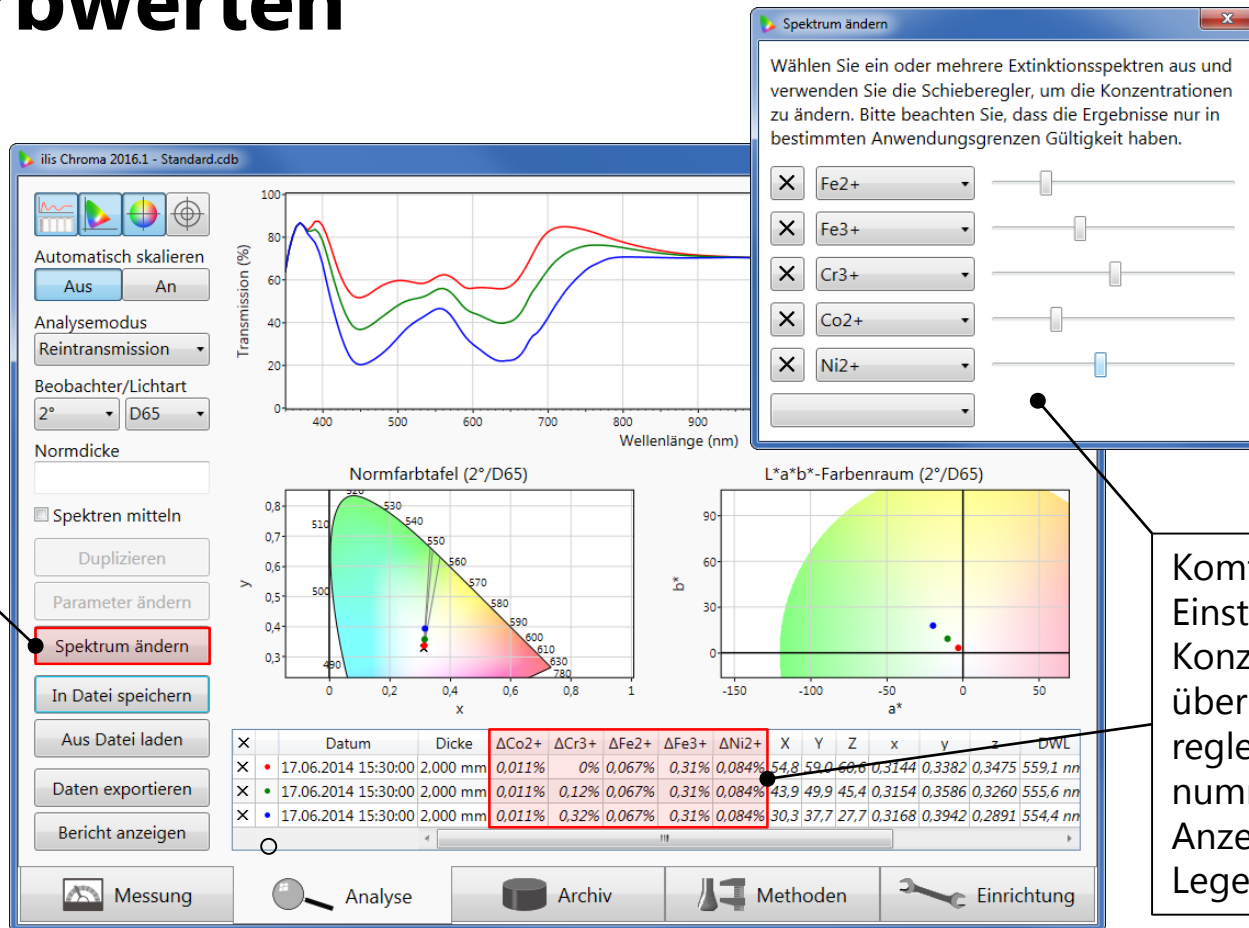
bwerten

Spektrum ändern

Wählen Sie ein oder mehrere Extinktionsspektren aus und verwenden Sie die Schieberegler, um die Konzentrationen zu ändern. Bitte beachten Sie, dass die Ergebnisse nur in bestimmten Anwendungsgrenzen Gültigkeit haben.

Fe2+
Fe3+
Cr3+
Co2+
Ni2+

ilis Chroma 2016.1 - Standard.cdb

Automatisch skalieren
Aus An
Analysemodus
Reintransmission
Beobachter/Lichtart
2° D65
Normdicke
Spektren mitteln
Duplizieren
Parameter ändern
Spektrum ändern
In Datei speichern
Aus Datei laden
Daten exportieren
Bericht anzeigen

Transmission (%)
100 80 60 40 20 0
400 500 600 700 800 900
Wellenlänge (nm)

Normfarbtafel (2°/D65)
y
0,8 0,7 0,6 0,5 0,4 0,3
520 530 540 510 550 560 570 500 580 590 600 610 630 780 490
0 0,2 0,4 0,6 0,8 1
x

L*a*b*-Farbenraum (2°/D65)
b*
90 60 30 0
-150 -100 -50 0 50
a*

| × | | Datum | Dicke | ΔCo2+ | ΔCr3+ | ΔFe2+ | ΔFe3+ | ΔNi2+ | X | Y | Z | x | y | z | DWL |
|---|---|---|---|---|---|---|---|---|---|---|---|---|---|---|---|
| × | • | 17.06.2014 15:30:00 | 2,000 mm | 0,011% | 0% | 0,067% | 0,31% | 0,084% | 54,8 | 59,0 | 60,6 | 0,3144 | 0,3382 | 0,3475 | 559,1 nn |
| × | • | 17.06.2014 15:30:00 | 2,000 mm | 0,011% | 0,12% | 0,067% | 0,31% | 0,084% | 43,9 | 49,9 | 45,4 | 0,3154 | 0,3586 | 0,3260 | 555,6 nn |
| × | • | 17.06.2014 15:30:00 | 2,000 mm | 0,011% | 0,32% | 0,067% | 0,31% | 0,084% | 30,3 | 37,7 | 27,7 | 0,3168 | 0,3942 | 0,2891 | 554,4 nn |

Messung Analyse Archiv Methoden Einrichtung

Kom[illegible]
Einst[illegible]
Konz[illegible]
über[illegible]
regle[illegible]
num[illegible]
Anze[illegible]
Lege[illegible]